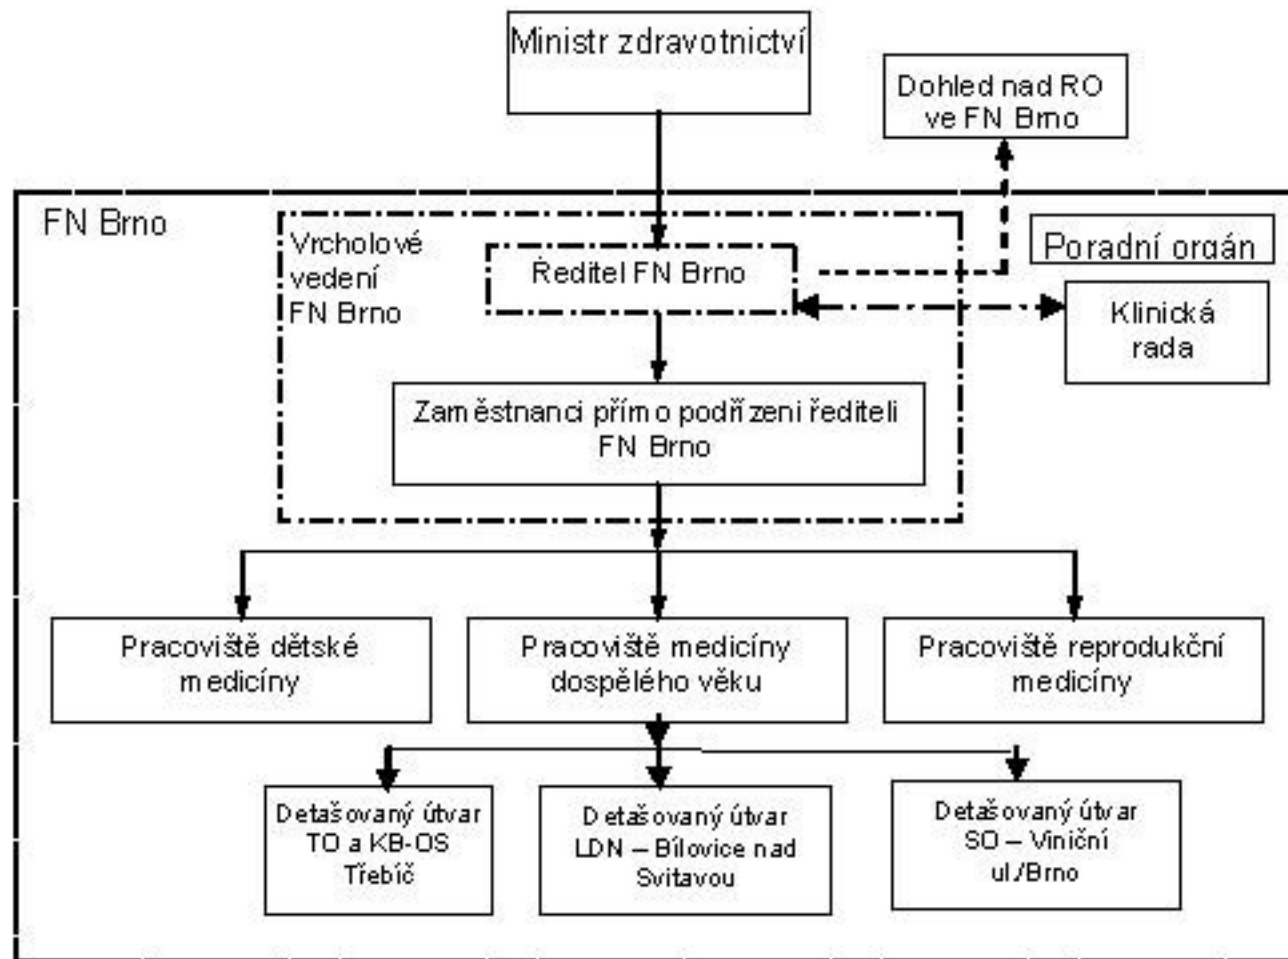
Ministr zdravotnictví

Dohled nad RO ve FN Brno

FN Brno

Vrcholové vedení FN Brno

Ředitel FN Brno

Poradní orgán

Klinická rada

Zaměstnanci přímo podřízeni řediteli FN Brno

Pracoviště dětské medicíny

Pracoviště medicíny dospělého věku

Pracoviště reprodukční medicíny

Detašovaný útvar TO a KB-OS Třebíč

Detašovaný útvar LDN – Bílovice nad Svitavou

Detašovaný útvar SO – Viniční ul./Brno